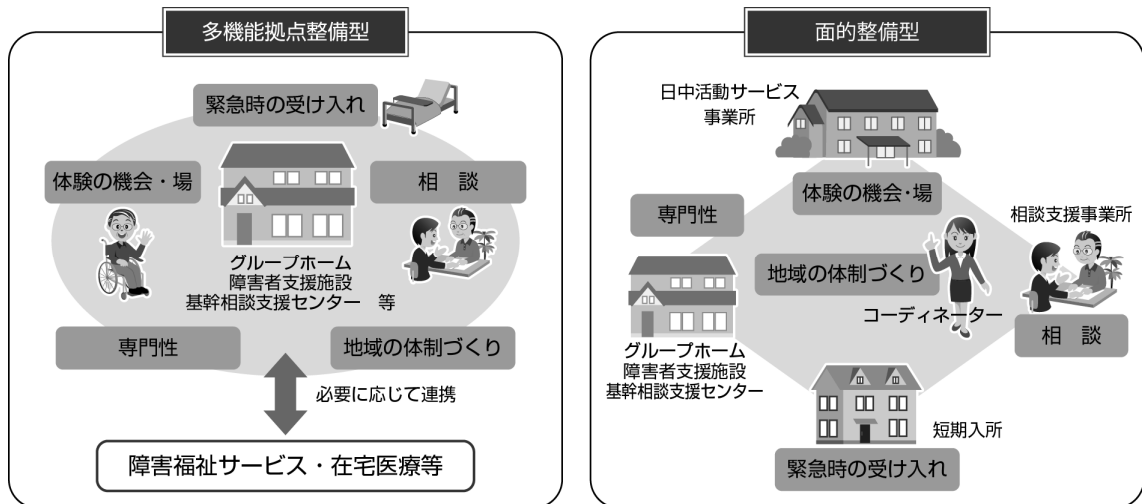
多機能拠点整備型

緊急時の受け入れ

体験の機会・場

相　談

グループホーム
障害者支援施設
基幹相談支援センター　等

専門性

地域の体制づくり

必要に応じて連携

障害福祉サービス・在宅医療等

面的整備型

日中活動サービス
事業所

体験の機会･場

専門性

相談支援事業所

地域の体制づくり

コーディネーター

相　談

グループホーム
障害者支援施設
基幹相談支援センター

短期入所

緊急時の受け入れ